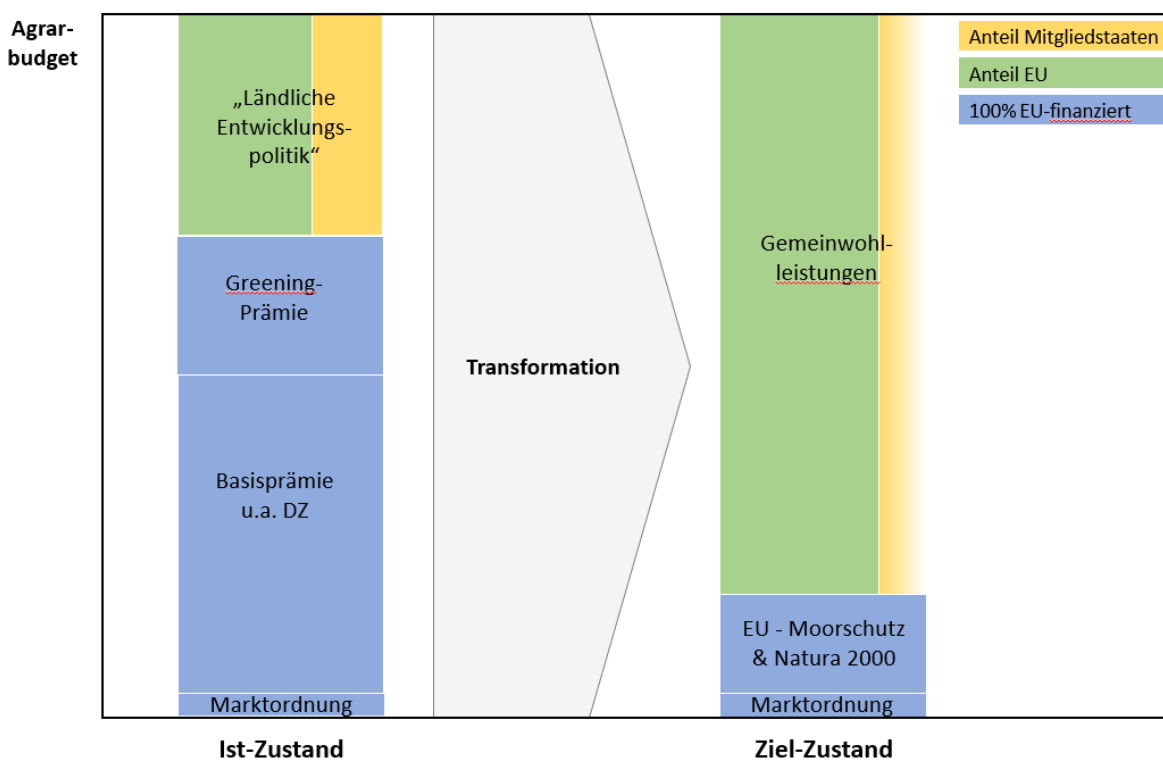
Agrarbudget

„Ländliche Entwicklungspolitik“

Greening-Prämie

Basisprämie u.a. DZ

Marktordnung

Transformation

Gemeinwohlleistungen

EU - Moorschutz & Natura 2000

Marktordnung

Anteil Mitgliedstaaten

Anteil EU

100% EU-finanziert

Ist-Zustand

Ziel-Zustand